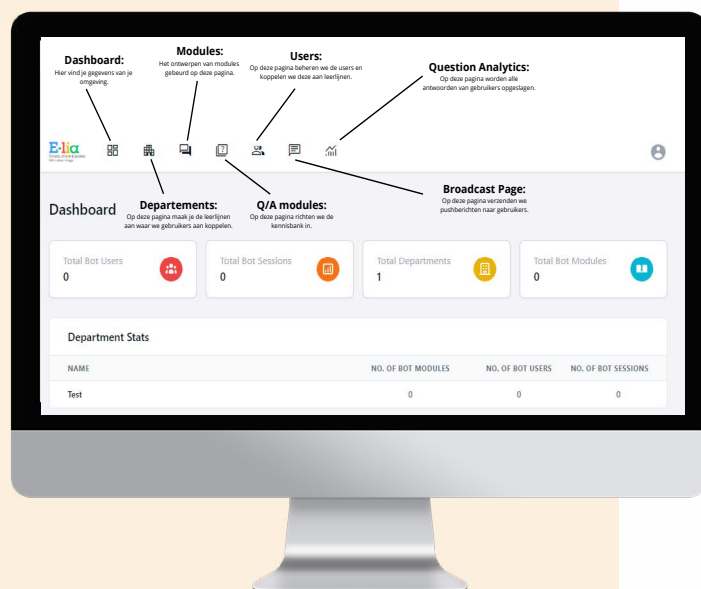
Dashboard:
Hier vind je gegevens van je omgeving.

Modules:
Het ontwerpen van modules gebeurd op deze pagina.

Users:
Op deze pagina beheren we de users en koppelen we deze aan leerlijnen.

Question Analytics:
Op deze pagina worden alle antwoorden van gebruikers opgeslagen.

E·lia
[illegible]

Departements:
Op deze pagina maak je de leerlijnen aan waar we gebruikers aan koppelen.

Q/A modules:
Op deze pagina richten we de kennisbank in.

Broadcast Page:
Op deze pagina verzenden we pushberichten naar gebruikers.

Dashboard

| Total Bot Users | Total Bot Sessions | Total Departments | Total Bot Modules |
|---|---|---|---|
| 0 | 0 | 1 | 0 |

Department Stats

| NAME | NO. OF BOT MODULES | NO. OF BOT USERS | NO. OF BOT SESSIONS |
|---|---|---|---|
| Test | 0 | 0 | 0 |